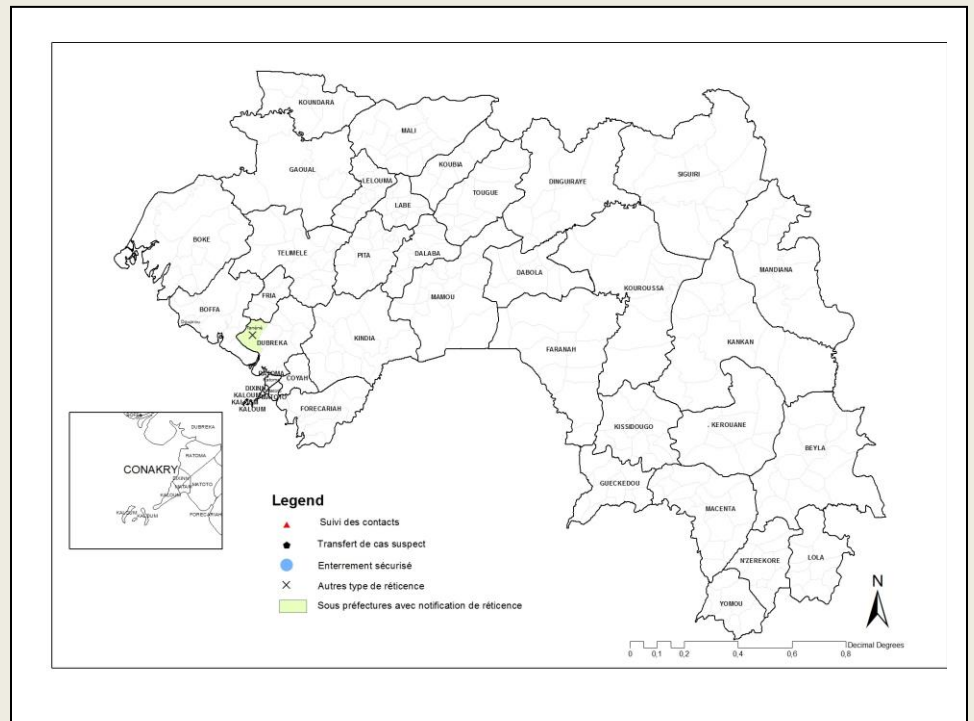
KOUNDARA

MALI

GAOUAL

LELOUMA

KOUBIA

LABE

TOUGUE

DINGUIRAYE

SIGUIRI

BOKE

TELIMELE

PITA

DALABA

DABOLA

MANDIANA

BOFFA

FRIA

MAMOU

KOUROUSSA

DUBREKA

KINDIA

FARANAH

KANKAN

COYAH

DIXINN

KALOUM

FORECARIAH

KISSIDOUGO

KEROUANE

BEYLA

GUECKEDOU

MACENTA

N'ZEREKORE

LOLA

YOMOU

DUBREKA

CONAKRY

RATOMA

DIXINN

MATOTO

KALOUM

FORECARIAH

Legend

Suivi des contacts

Transfert de cas suspect

Enterrement sécurisé

Autres type de réticence

Sous préfectures avec notification de réticence

N

0 0,1 0,2 0,4 0,6 0,8 Decimal Degrees